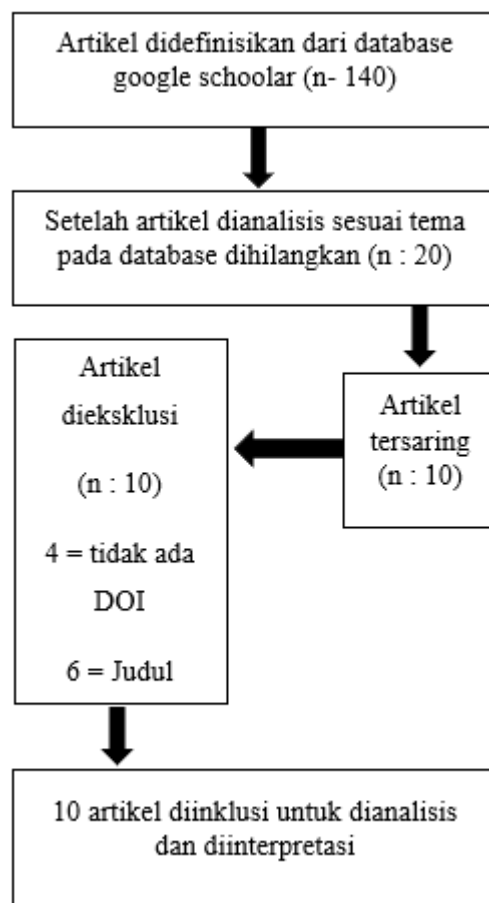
Artikel didefinisikan dari database google schoolar (n- 140)

Setelah artikel dianalisis sesuai tema pada database dihilangkan (n : 20)

Artikel tersaring (n : 10)

Artikel dieksklusi

(n : 10)

4 = tidak ada DOI

6 = Judul

10 artikel diinklusi untuk dianalisis dan diinterpretasi